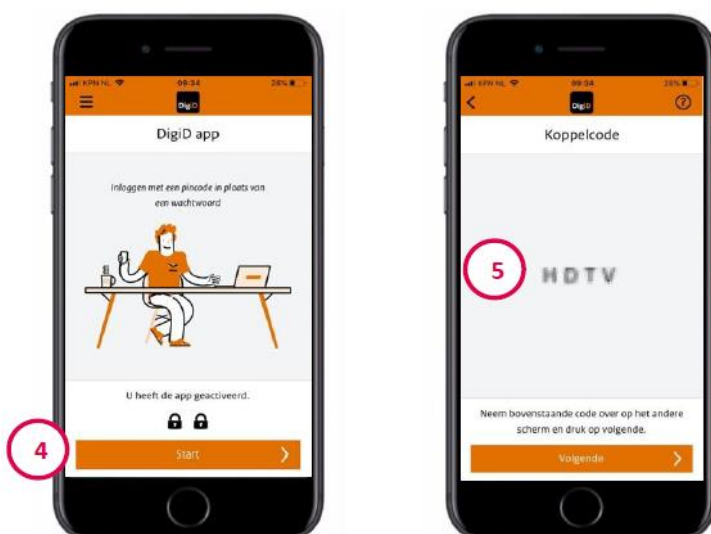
KPN NL 09:34 28%

DigiD

DigiD app

Inloggen met een pincode in plaats van een wachtwoord

U heeft de app geactiveerd.

4

Start

KPN NL 09:34 28%

DigiD

Koppelcode

5

HDTV

Neem bovenstaande code over op het andere scherm en druk op volgende.

Volgende